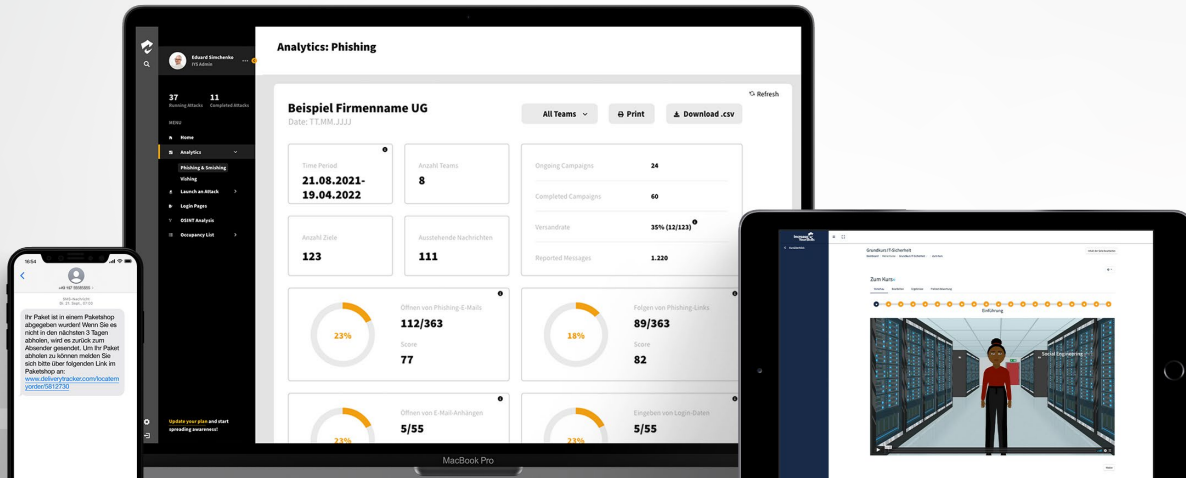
Eduard Simchenko
ITS Admin

37
Running Attacks

11
Completed Attacks

MENU

Home

Analytics

Phishing & Smishing

Vishing

Launch an Attack

Login Pages

OSINT Analysis

Occupancy List

Update your plan and start spreading awareness!

Analytics: Phishing

Refresh

Beispiel Firmenname UG
Date: TT.MM.JJJJ

All Teams

Print

Download .csv

Time Period
21.08.2021-19.04.2022

Anzahl Teams
8

Ongoing Campaigns 24

Completed Campaigns 60

Versandrate 35% (12/123)

Anzahl Ziele
123

Ausstehende Nachrichten
111

Reported Messages 1.220

23%
Öffnen von Phishing-E-Mails
112/363
Score
77

18%
Folgen von Phishing-Links
89/363
Score
82

23%
Öffnen von E-Mail-Anhängen
5/55

23%
Eingeben von Login-Daten
5/55

MacBook Pro

16:54

+49 167 55555555

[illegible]

Ihr Paket ist in einem Paketshop abgegeben wurden! Wenn Sie es nicht in den nächsten 3 Tagen abholen, wird es zurück zum Absender gesendet. Um Ihr Paket abholen zu können melden Sie sich bitte über folgenden Link im Paketshop an: www.deliverytracker.com/locatemyorder/5812730

Grundkurs IT-Sicherheit

Zum Kurs

Einführung

Social Engineering